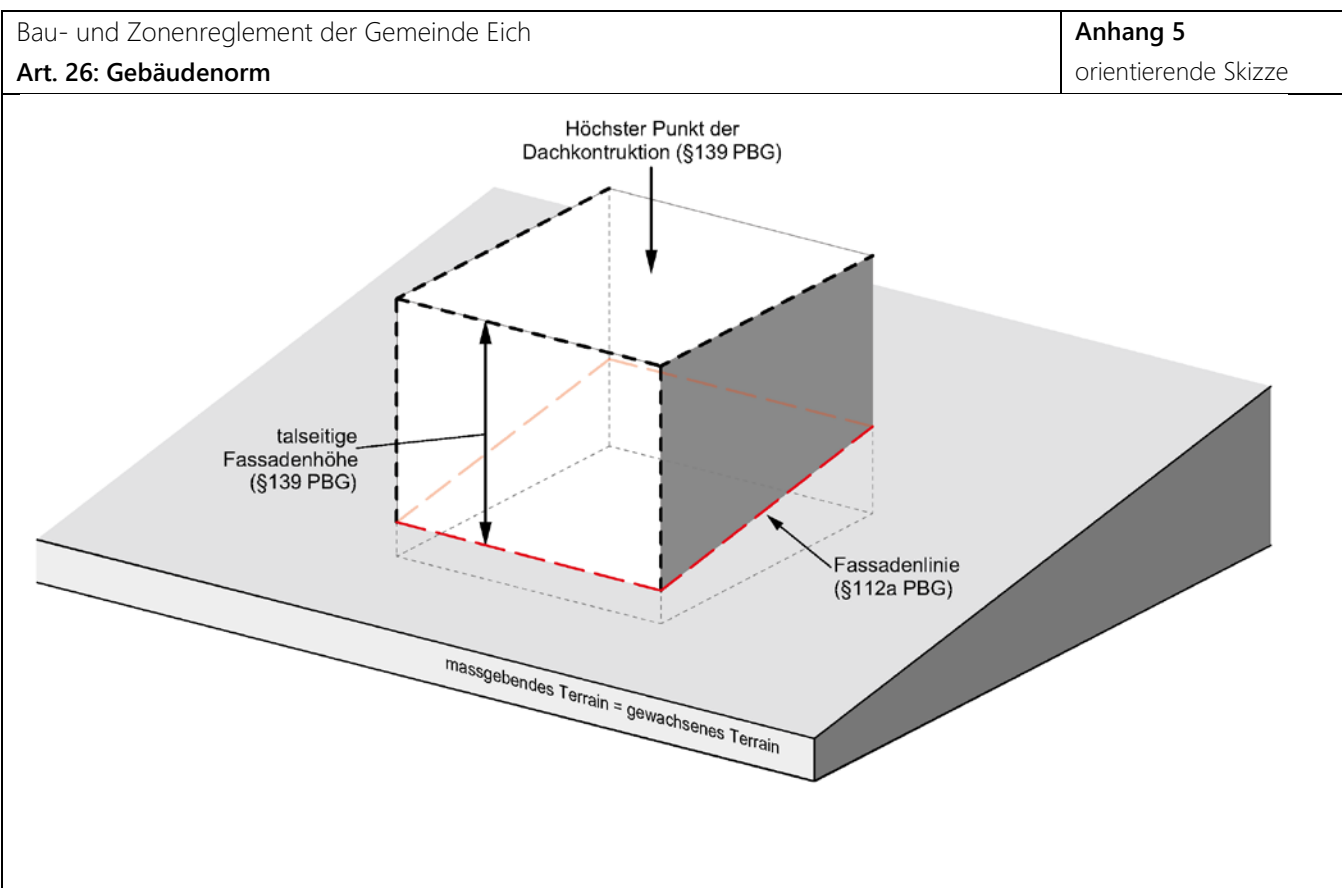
Bau- und Zonenreglement der Gemeinde Eich
**Art. 26: Gebäudenorm**

**Anhang 5**
orientierende Skizze

Höchster Punkt der Dachkontruktion (§139 PBG)

talseitige Fassadenhöhe (§139 PBG)

Fassadenlinie (§112a PBG)

massgebendes Terrain = gewachsenes Terrain